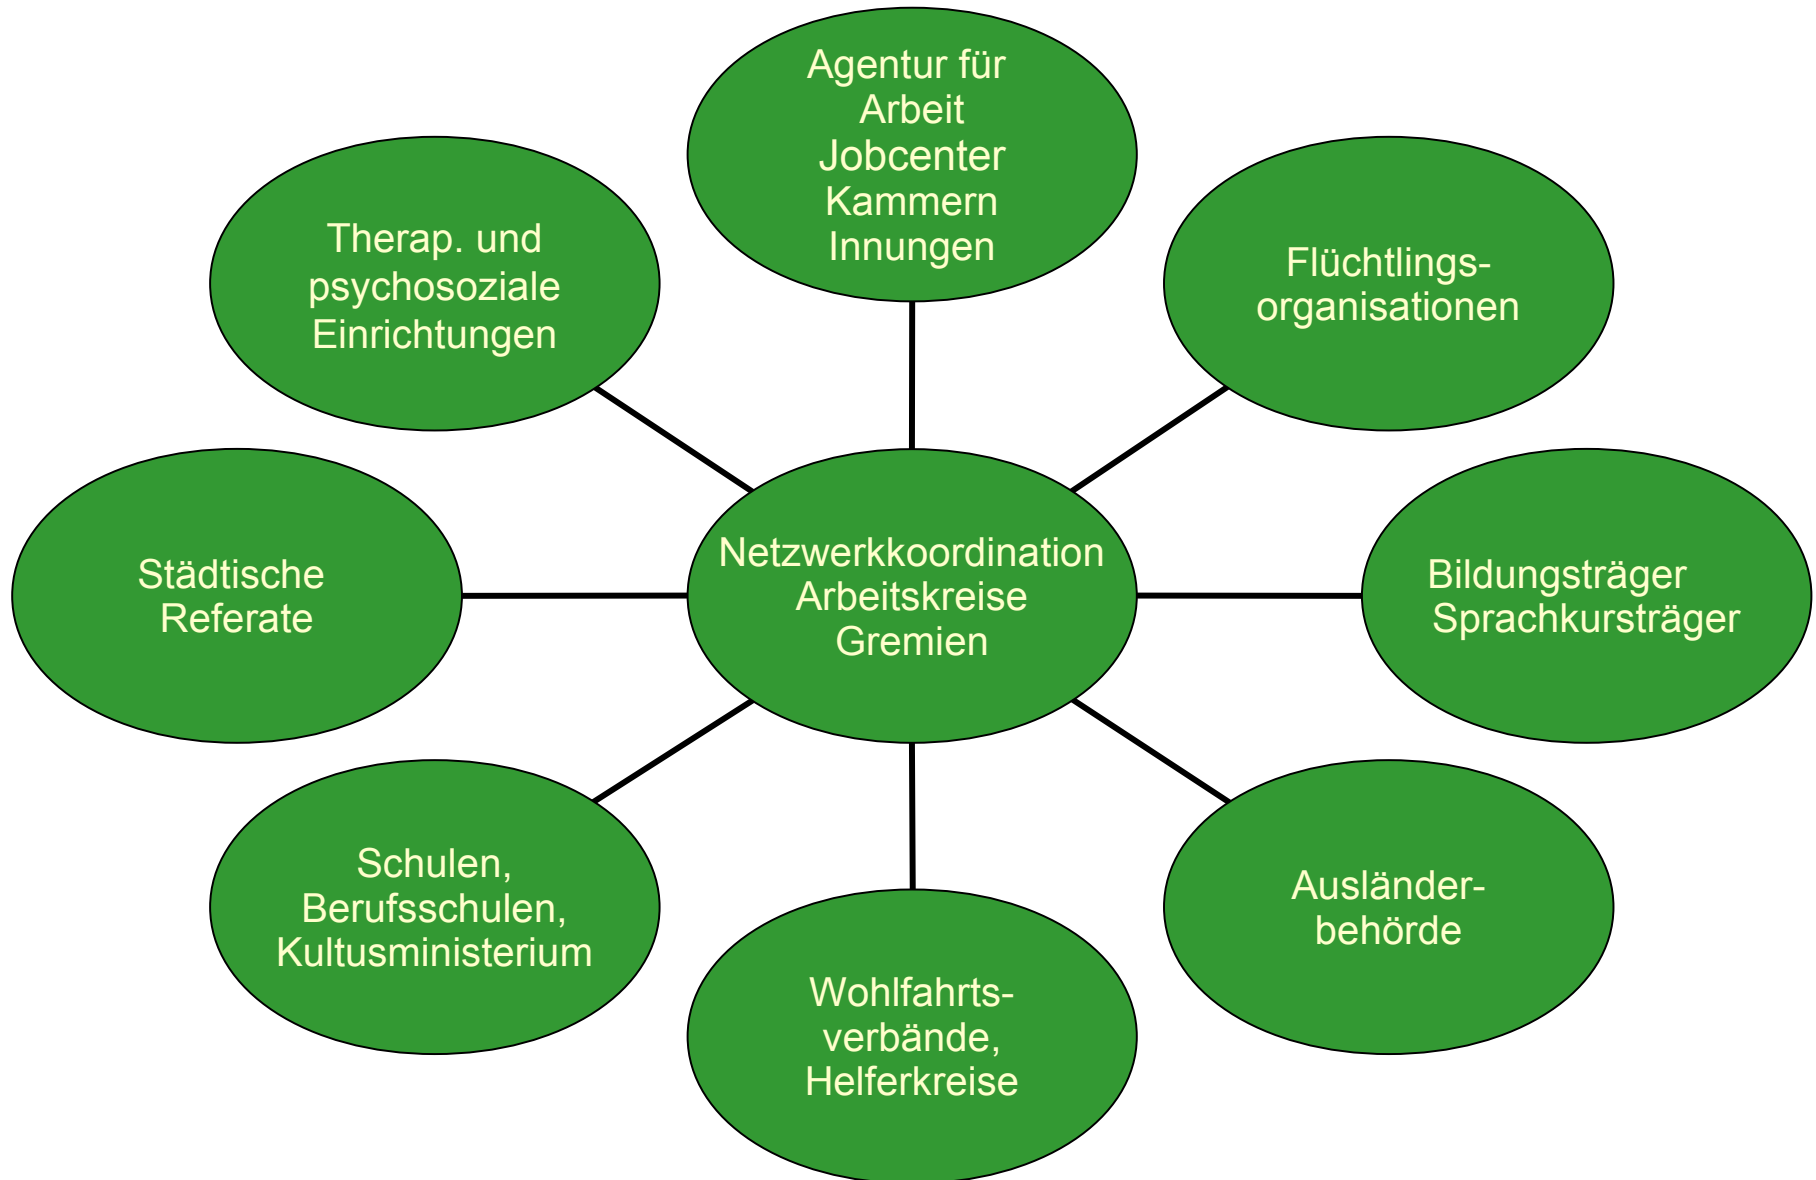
Agentur für Arbeit
Jobcenter
Kammern
Innungen

Therap. und psychosoziale Einrichtungen

Flüchtlings-organisationen

Städtische Referate

Netzwerkkoordination
Arbeitskreise
Gremien

Bildungsträger
Sprachkursträger

Schulen, Berufsschulen, Kultusministerium

Wohlfahrts-verbände, Helferkreise

Ausländer-behörde